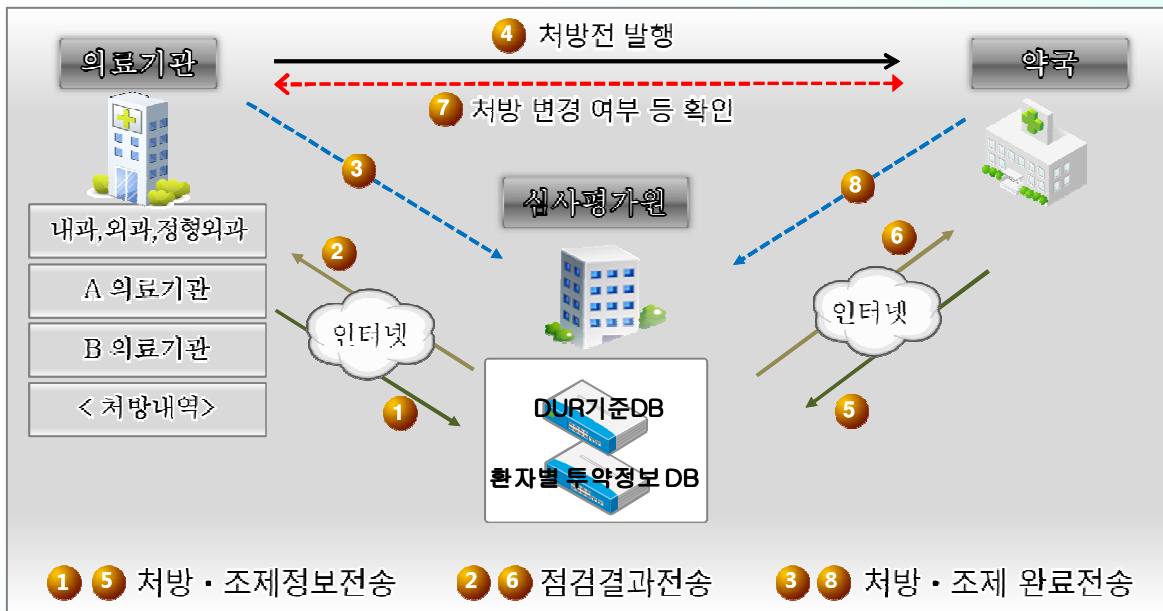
의료기관

4 처방전 발행

약국

7 처방 변경 여부 등 확인

3

8

심사평가원

내과,외과,정형외과

A 의료기관

B 의료기관

< 처방내역>

2

인터넷

1

DUR기준DB

환자별 투약정보 DB

6

인터넷

5

1 5 처방 · 조제정보전송 2 6 점검결과전송 3 8 처방 · 조제 완료전송